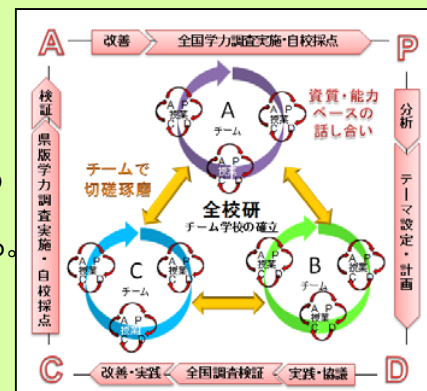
A 改善 全国学力調査実施・自校採点 P

検証 県版学力調査実施・自校採点

分析 テーマ設定・計画

A チーム

資質・能力ベースの話し合い

チームで切磋琢磨

全校研 チーム学校の確立

C チーム

B チーム

A P 授業 C D

A P 授業 C D

A P 授業 C D

A P 授業 C D

A P 授業 C D

A P 授業 C D

A P 授業 C D

A P 授業 C D

A P 授業 C D

C 改善・実践 全国調査検証 実践・協議 D